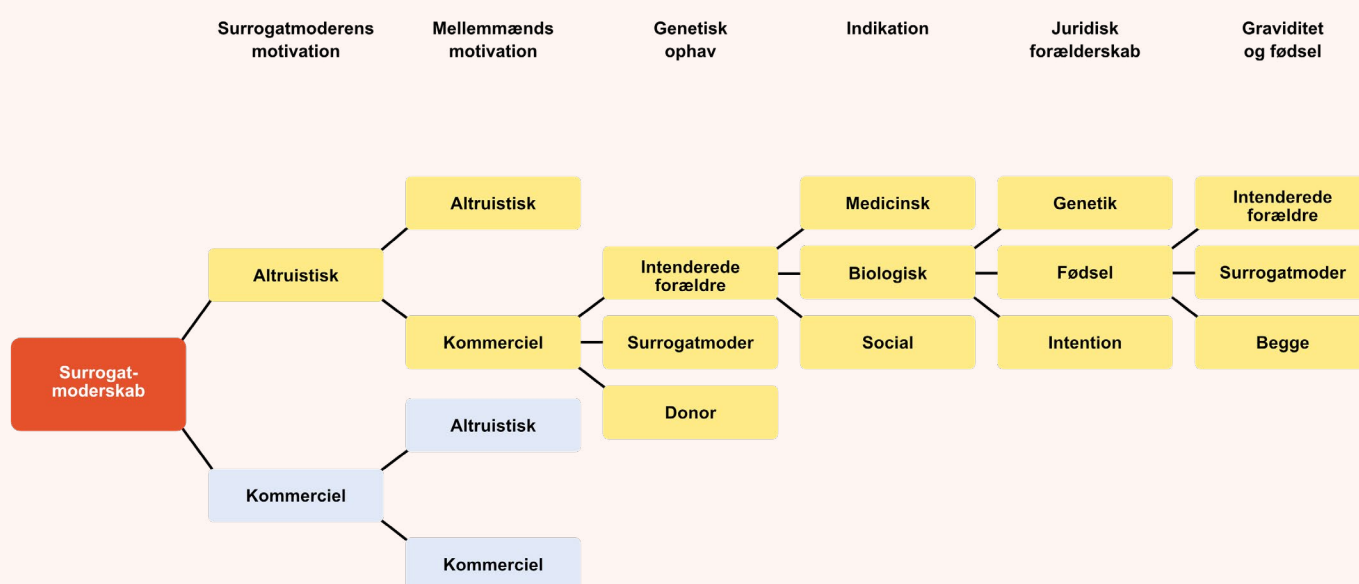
Surrogatmoderens motivation

Mellemmænds motivation

Genetisk ophav

Indikation

Juridisk forælderskab

Graviditet og fødsel

Surrogatmoderskab

Altruistisk

Altruistisk

Kommerciel

Intenderede forældre

Surrogatmoder

Donor

Medicinsk

Biologisk

Social

Genetik

Fødsel

Intention

Intenderede forældre

Surrogatmoder

Begge

Kommerciel

Altruistisk

Kommerciel